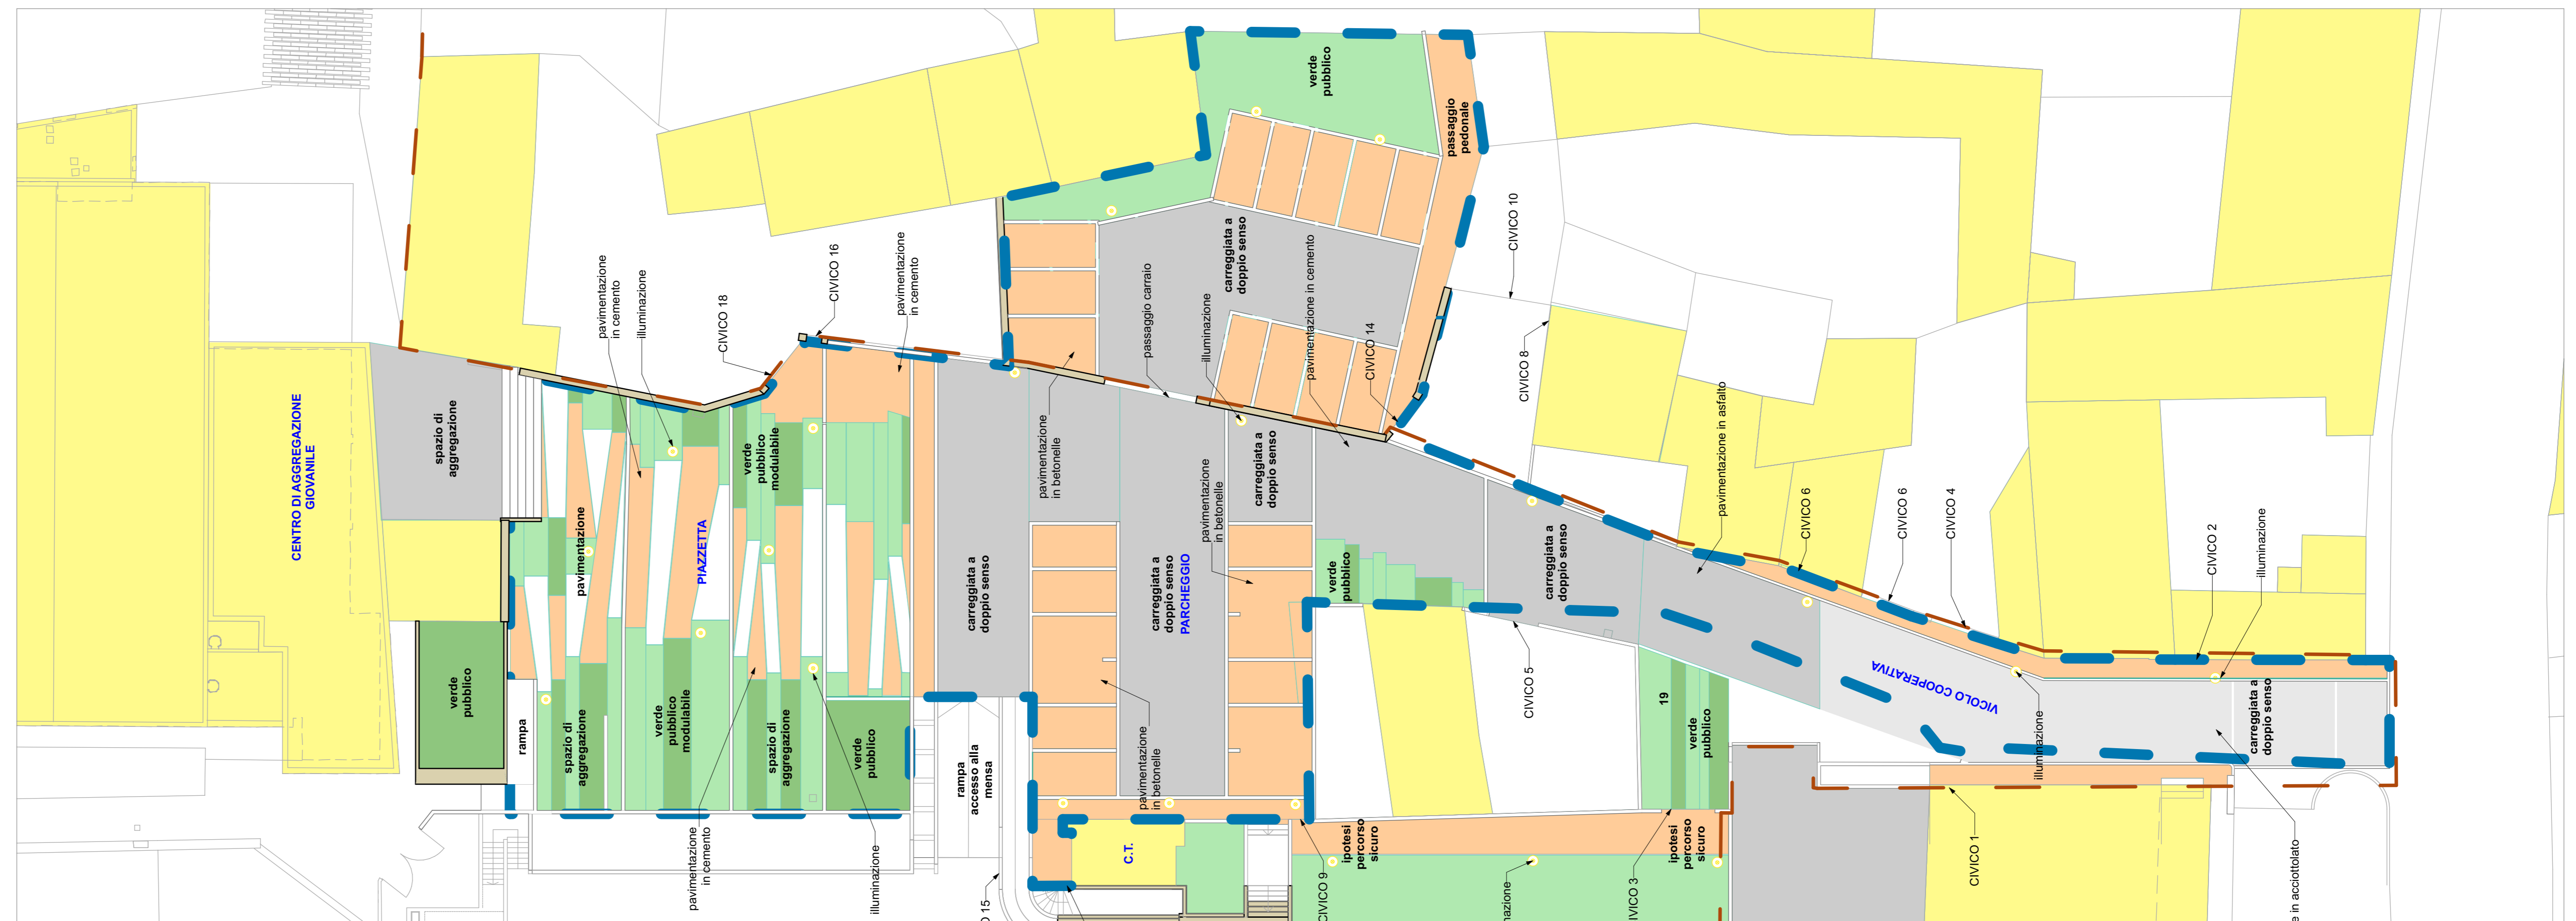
verde pubblico

passaggio pedonale

CIVICO 10

CENTRO DI AGGREGAZIONE GIOVANILE

spazio di aggregazione

pavimentazione in cemento

illuminazione

CIVICO 18

CIVICO 16

pavimentazione in cemento

passaggio carraio

illuminazione

carreggiata a doppio senso

pavimentazione in cemento

CIVICO 14

CIVICO 8

pavimentazione in asfalto

verde pubblico modulabile

pavimentazione

PIAZZETTA

pavimentazione in betonelle

carreggiata a doppio senso

pavimentazione in betonelle

carreggiata a doppio senso

carreggiata a doppio senso PARCHEGGIO

verde pubblico

carreggiata a doppio senso

CIVICO 6

CIVICO 6

CIVICO 4

CIVICO 2

illuminazione

verde pubblico

rampa

spazio di aggregazione

verde pubblico modulabile

spazio di aggregazione

verde pubblico

rampa accesso alla mensa

pavimentazione in betonelle

CIVICO 5

VICOLO COOPERATIVA

19

verde pubblico

illuminazione

carreggiata a doppio senso

pavimentazione in cemento

illuminazione

CIVICO 15

C.T.

CIVICO 9

ipotesi percorso sicuro

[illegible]azione

CIVICO 3

ipotesi percorso sicuro

CIVICO 1

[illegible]e in acciotolato